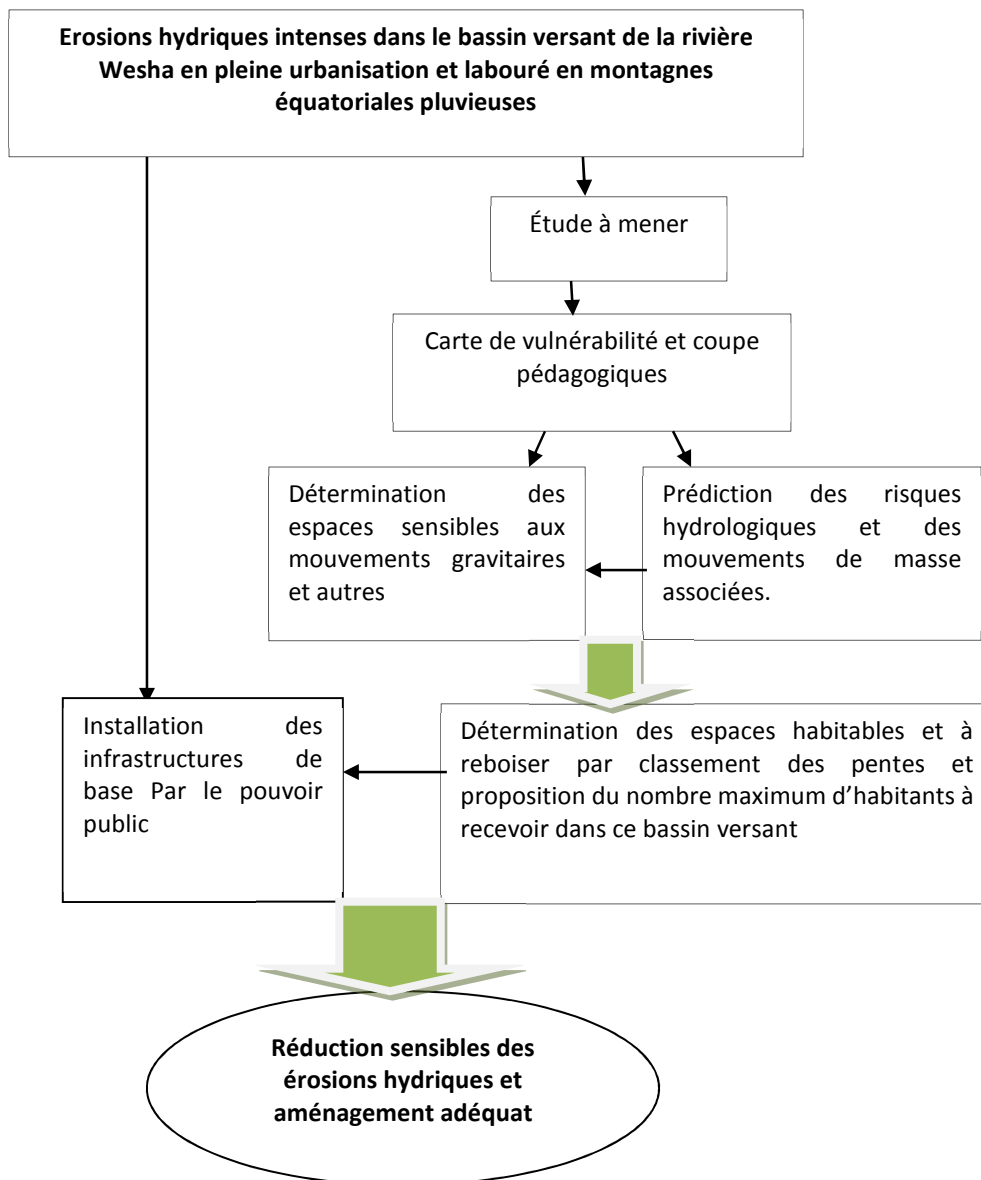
Erosions hydriques intenses dans le bassin versant de la rivière Wesha en pleine urbanisation et labouré en montagnes équatoriales pluvieuses

Étude à mener

Carte de vulnérabilité et coupe pédagogiques

Détermination des espaces sensibles aux mouvements gravitaires et autres

Prédiction des risques hydrologiques et des mouvements de masse associées.

Installation des infrastructures de base Par le pouvoir public

Détermination des espaces habitables et à reboiser par classement des pentes et proposition du nombre maximum d'habitants à recevoir dans ce bassin versant

Réduction sensibles des érosions hydriques et aménagement adéquat